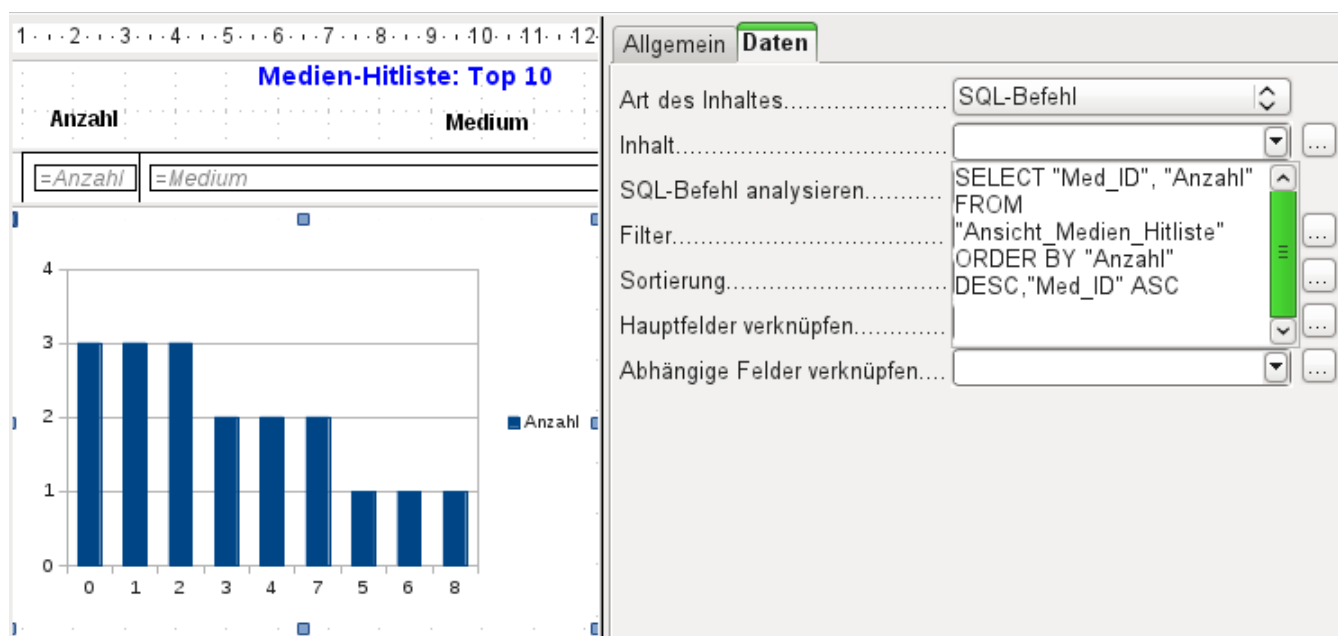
1 · · · 2 · · · 3 · · · 4 · · · 5 · · · 6 · · · 7 · · · 8 · · · 9 · · 10 · · 11 · · 12

Medien-Hitliste: Top 10

Anzahl

Medium

=Anzahl

=Medium

4
3
2
1
0

0 1 2 3 4 7 5 6 8

Anzahl

Allgemein

Daten

Art des Inhaltes.......................

SQL-Befehl

Inhalt.......................................

SELECT "Med_ID", "Anzahl" FROM "Ansicht_Medien_Hitliste" ORDER BY "Anzahl" DESC,"Med_ID" ASC

SQL-Befehl analysieren...........

Filter.......................................

Sortierung................................

Hauptfelder verknüpfen.............

Abhängige Felder verknüpfen....

...
...
...
...
...